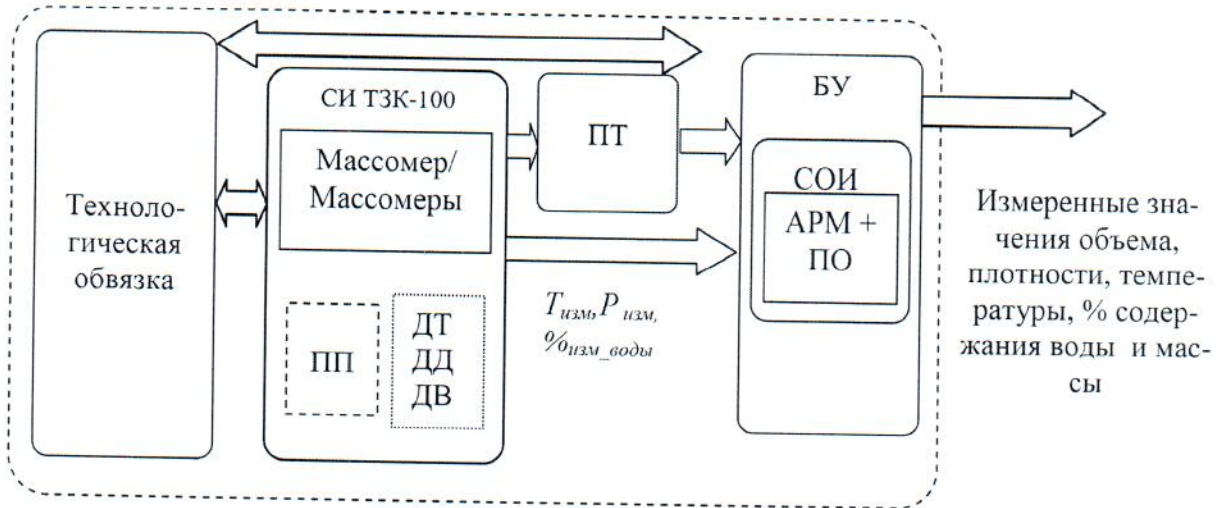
Технологическая обвязка

СИ ТЗК-100

Массомер/ Массомеры

ПП

ДТ
ДД
ДВ

ПТ

$T_{изм}, P_{изм}, \%_{изм\_воды}$

БУ

СОИ

АРМ + ПО

Измеренные значения объема, плотности, температуры, % содержания воды и массы